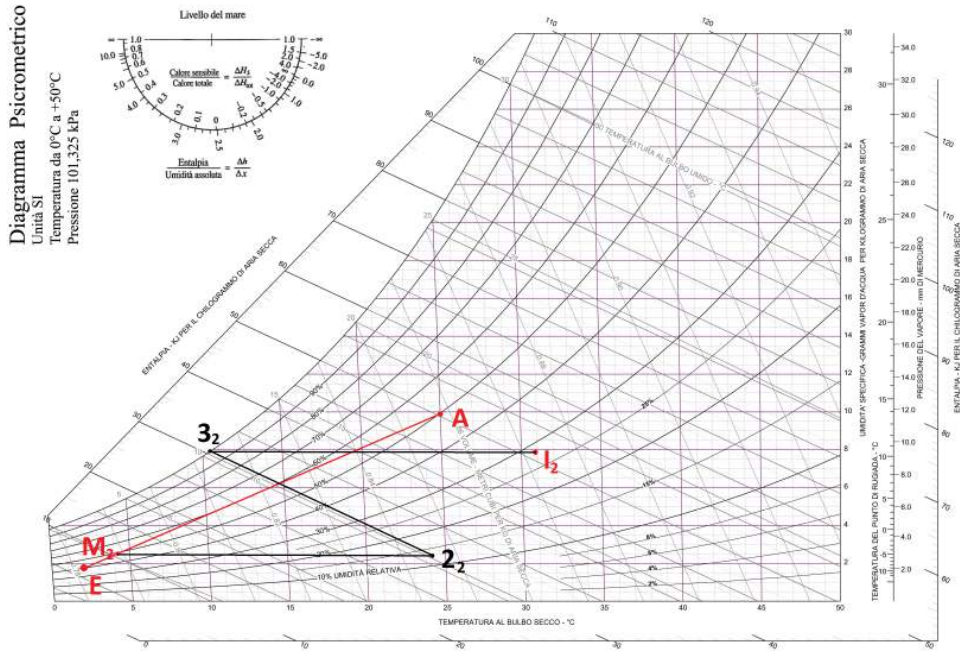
Diagramma Psicrometrico
Unità SI
Temperatura da 0°C a +50°C
Pressione 101,325 kPa

Livello del mare

$\frac{\text{Calore sensibile}}{\text{Calore totale}} = \frac{\Delta H_s}{\Delta H_t}$

$\frac{\text{Entalpia}}{\text{Umidità assoluta}} = \frac{\Delta h}{\Delta x}$

1.0 0.8 0.7 0.6 0.5 0.4 0.3 0.2 0.1 0 -0.2 -0.5 -1.0 -2.0 -5.0 -∞ 1.0
10.0 5.0 4.0 3.0 2.5 2.0 0.0 -2.0 -5.0

ENTALPIA - KJ PER IL CHILOGRAMMO DI ARIA SECCA

TEMPERATURA AL BULBO UMIDO - °C

VOLUME SPECIFICO - METRI CUBI PER KG DI ARIA SECCA

10% UMIDITÀ RELATIVA

20% 30% 40% 50% 60% 70% 80% 90%

UMIDITÀ SPECIFICA - GRAMMI VAPOR D'ACQUA PER KILOGRAMMO DI ARIA SECCA

TEMPERATURA DEL PUNTO DI RUGIADA - °C

PRESSIONE DEL VAPORE - mm DI MERCURIO

ENTALPIA - KJ PER IL CHILOGRAMMO DI ARIA SECCA

TEMPERATURA AL BULBO SECCO - °C

0 5 10 15 20 25 30 35 40 45 50

2 4 6 8 10 12 14 16 18 20 22 24 26 28 30

10 20 30 40 50 60 70 80 90 100 110 120

A
$3_2$
$I_2$
$M_2$
$2_2$
E